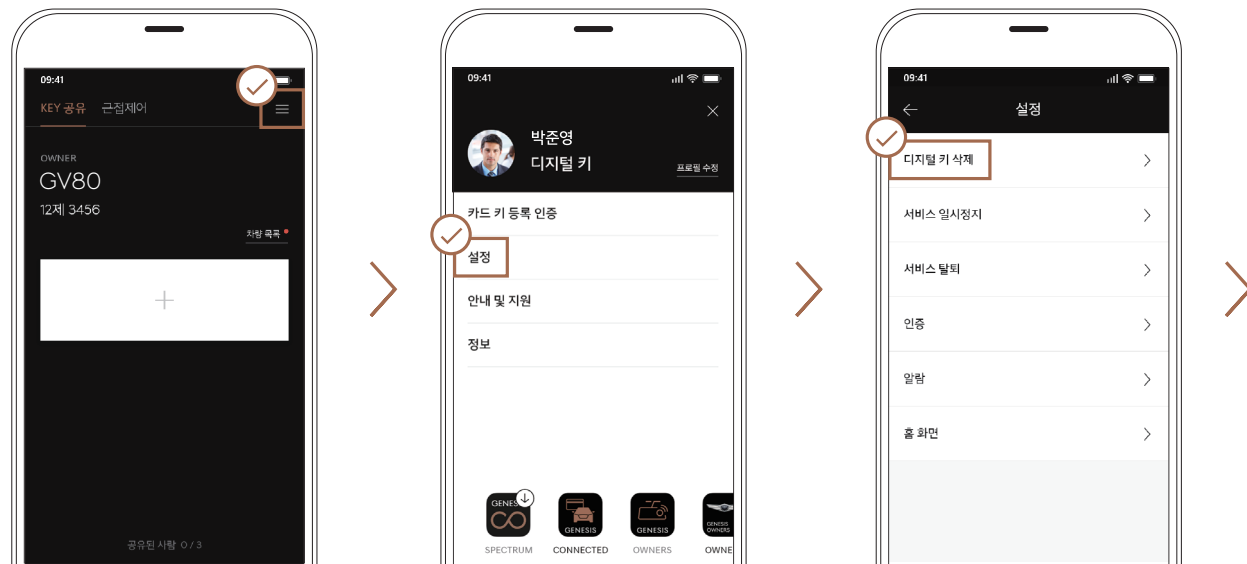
09:41

KEY 공유 근접제어

OWNER
GV80
12제 3456

차량 목록

+

공유된 사람 0 / 3

09:41

박준영
디지털 키
프로필 수정

카드 키 등록 인증
설정
안내 및 지원
정보

GENESIS
SPECTRUM
GENESIS
CONNECTED
GENESIS
OWNERS
GENESIS OWNERS
OWNE

09:41

설정

디지털 키 삭제
서비스 일시정지
서비스 탈퇴
인증
알람
홈 화면